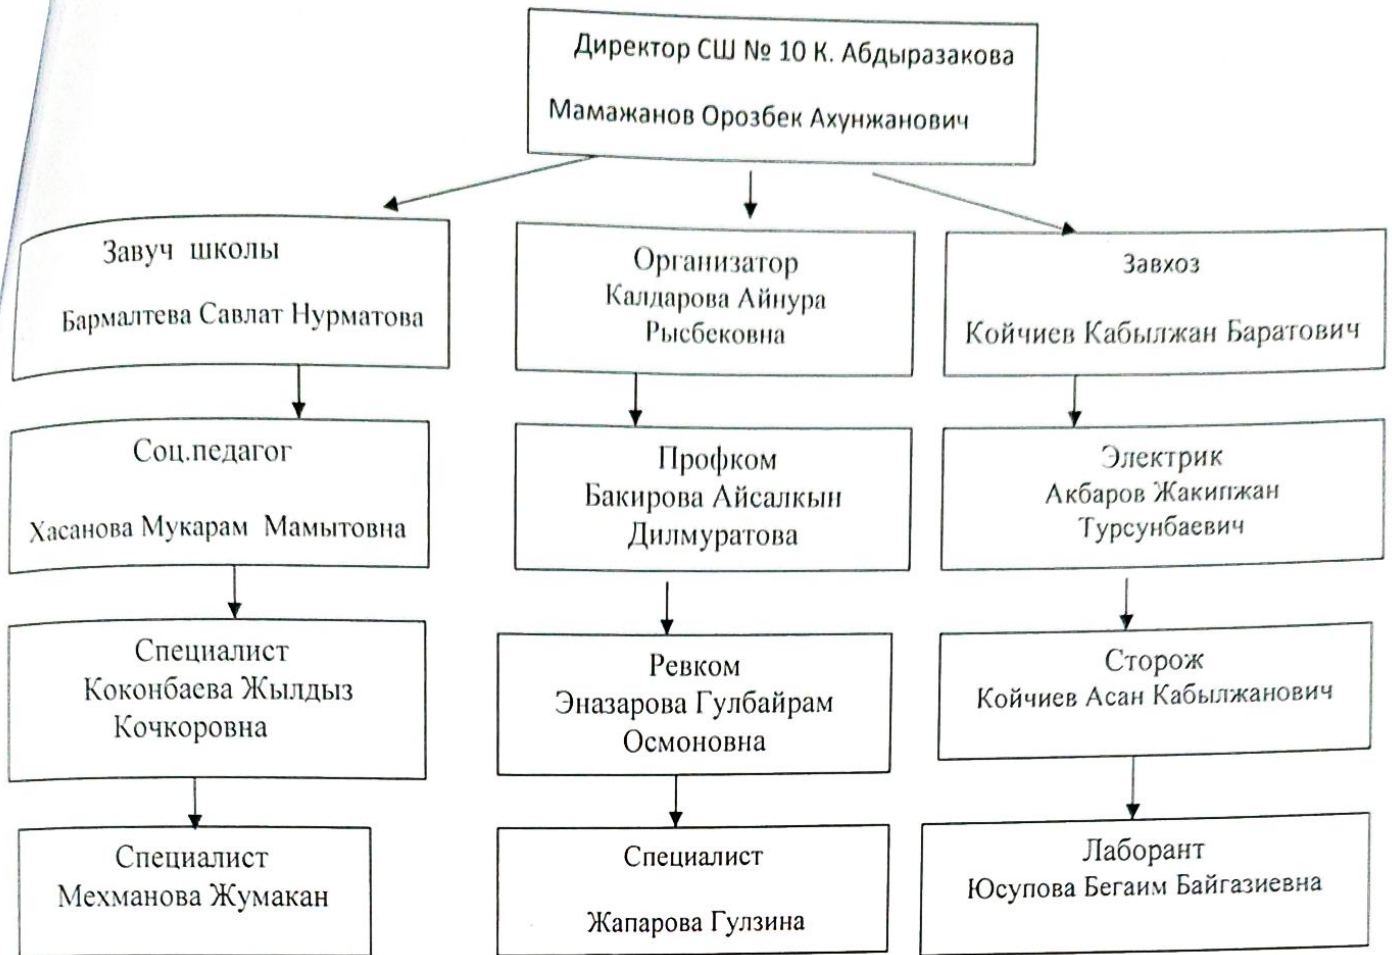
Директор СШ № 10 К. Абдыразакова

Мамажанов Орозбек Ахунжанович

Завуч школы

Бармалтева Савлат Нурматова

Соц.педагог

Хасанова Мукарам Мамытовна

Специалист
Коконбаева Жылдыз Кочкоровна

Специалист
Мехманова Жумакан

Организатор
Калдарова Айнура Рысбековна

Профком
Бакирова Айсалкын Дилмуратова

Ревком
Эназарова Гулбайрам Осмоновна

Специалист

Жапарова Гулзина

Завхоз

Койчиев Кабылжан Баратович

Электрик
Акбаров Жакипжан Турсунбаевич

Сторож
Койчиев Асан Кабылжанович

Лаборант
Юсупова Бегаим Байгазиевна